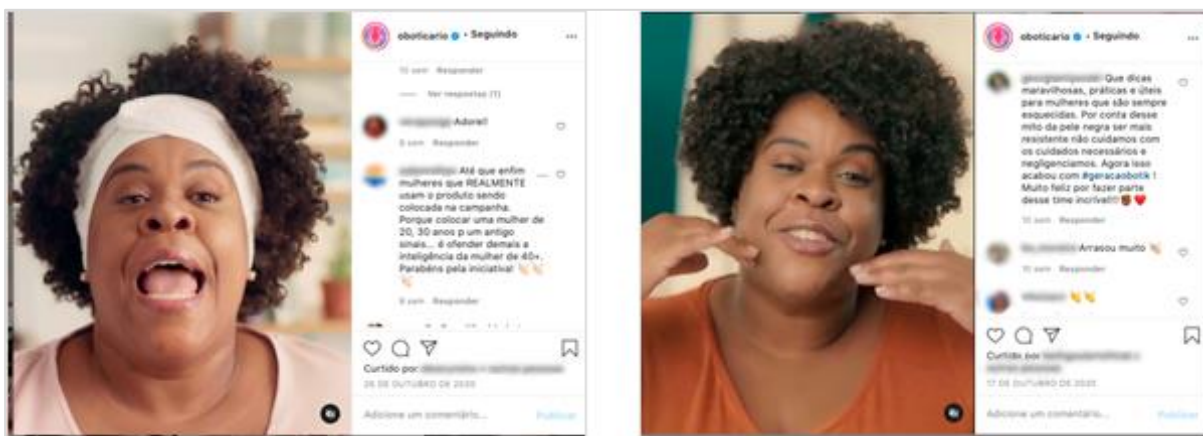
oboticario • Seguindo

10 sem Responder

Ver respostas (1)

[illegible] Adorei!

8 sem Responder

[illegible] Até que enfim mulheres que REALMENTE usam o produto sendo colocada na campanha. Porque colocar uma mulher de 20, 30 anos p um antigo sinais... é ofender demais a inteligência da mulher de 40+. Parabéns pela iniciativa! 👏👏👏

9 sem Responder

Curtido por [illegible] e outras pessoas

26 DE OUTUBRO DE 2020

Adicione um comentário...

Publicar

oboticario • Seguindo

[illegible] Que dicas maravilhosas, práticas e úteis para mulheres que são sempre esquecidas. Por conta desse mito da pele negra ser mais resistente não cuidamos com os cuidados necessários e negligenciamos. Agora isso acabou com #geracaobotik ! Muito feliz por fazer parte desse time incrível!!! ❤

10 sem Responder

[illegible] Arrasou muito 👏

10 sem Responder

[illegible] 👏👏

Curtido por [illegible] e outras pessoas

17 DE OUTUBRO DE 2020

Adicione um comentário...

Publicar